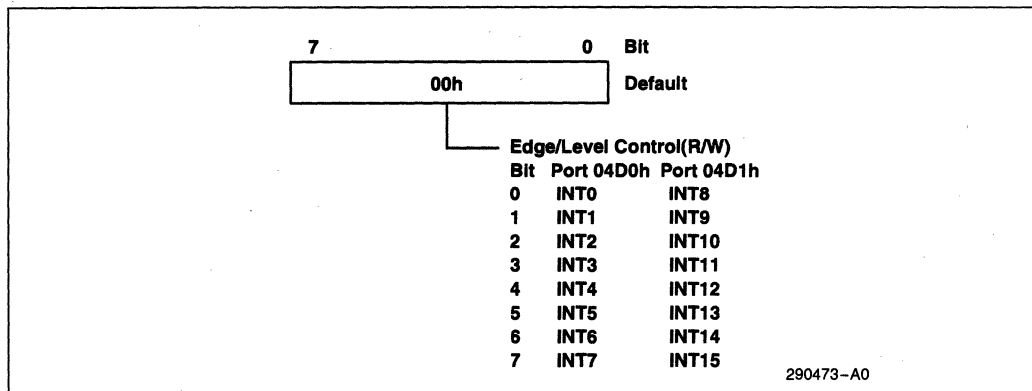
7 0 Bit

00h Default

Edge/Level Control(R/W)

| Bit | Port 04D0h | Port 04D1h |
|---|---|---|
| 0 | INT0 | INT8 |
| 1 | INT1 | INT9 |
| 2 | INT2 | INT10 |
| 3 | INT3 | INT11 |
| 4 | INT4 | INT12 |
| 5 | INT5 | INT13 |
| 6 | INT6 | INT14 |
| 7 | INT7 | INT15 |

290473–A0